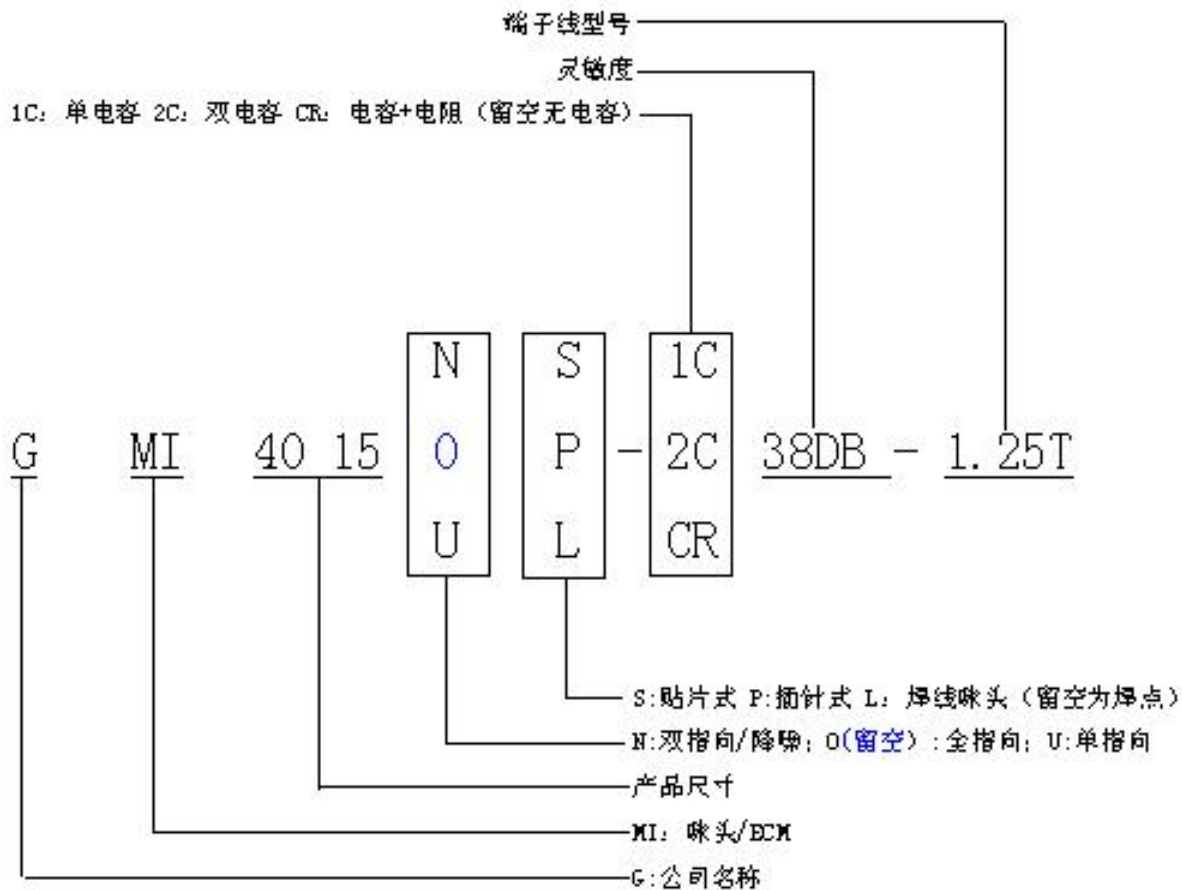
端子线型号

灵敏度

1C：单电容 2C：双电容 CR：电容+电阻（留空无电容）

| N | S | 1C |
|---|---|---|
| O | P | 2C |
| U | L | CR |

G MI 40 15 O P - 2C 38DB - 1.25T

S:贴片式 P:插针式 L：焊线咪头（留空为焊点）

N:双指向/降噪；O(留空)：全指向；U:单指向

产品尺寸

MI：咪头/ECM

G:公司名称